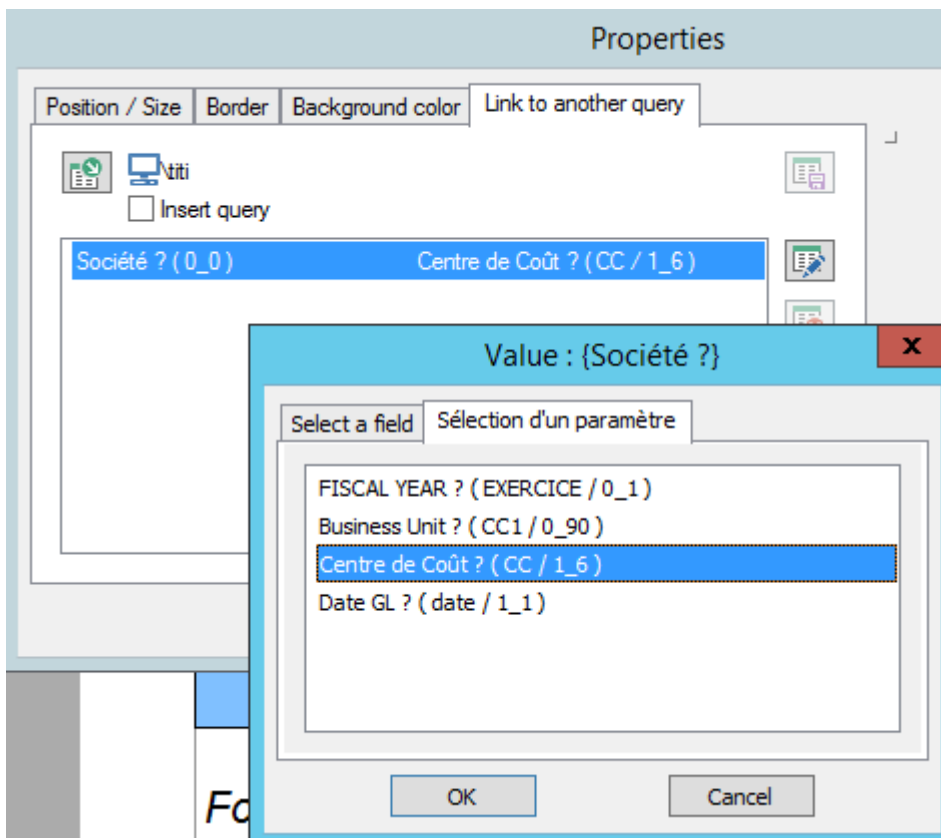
Properties

Position / Size | Border | Background color | Link to another query

\titi

Insert query

Société ? ( 0_0 )    Centre de Coût ? ( CC / 1_6 )

Value : {Société ?}

x

Select a field | Sélection d'un paramètre

FISCAL YEAR ? ( EXERCICE / 0_1 )
Business Unit ? ( CC1 / 0_90 )
Centre de Coût ? ( CC / 1_6 )
Date GL ? ( date / 1_1 )

OK

Cancel

Fo